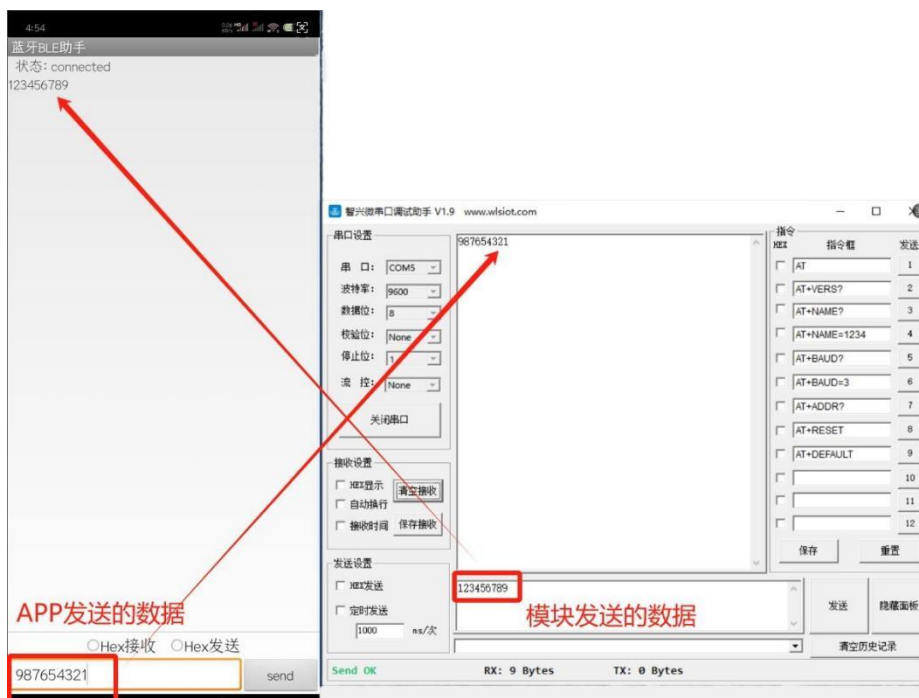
4:54

蓝牙BLE助手
状态: connected
123456789

APP发送的数据

○Hex接收 ○Hex发送

987654321

send

智兴微串口调试助手 V1.9 www.wlsiot.com

串口设置
串 口: COM5
波特率: 9600
数据位: 8
校验位: None
停止位: 1
流 控: None
关闭串口

接收设置
HEX显示
清空接收
自动换行
接收时间
保存接收

发送设置
HEX发送
定时发送
1000 ms/次

987654321

123456789

模块发送的数据

指令
HEX 指令框 发送
AT 1
AT+VERS? 2
AT+NAME? 3
AT+NAME=1234 4
AT+BAUD? 5
AT+BAUD=3 6
AT+ADDR? 7
AT+RESET 8
AT+DEFAULT 9
10
11
12
保存 重置

发送 隐藏面板
清空历史记录

Send OK RX: 9 Bytes TX: 0 Bytes